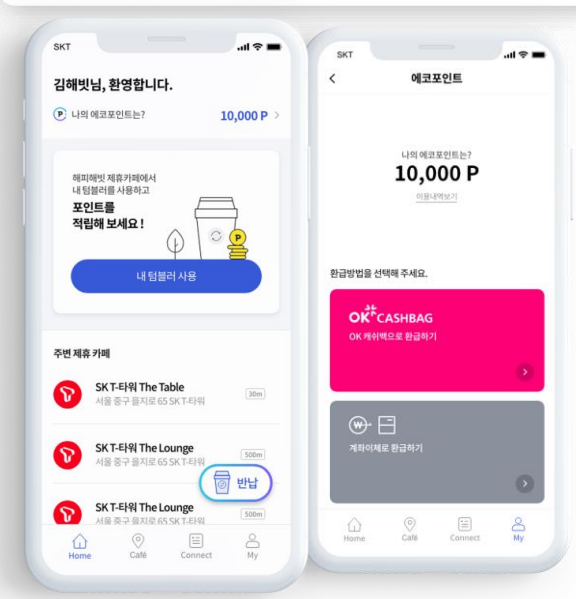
SKT

김해빗님, 환영합니다.

나의 에코포인트는?

10,000 P

해피해빗 제휴카페에서
내 텀블러를 사용하고

포인트를
적립해 보세요!

내 텀블러 사용

주변 제휴 카페

SK T-타워 The Table
서울 중구 을지로65 SK T-타워
30m

SK T-타워 The Lounge
서울 중구 을지로65 SK T-타워
500m

SK T-타워 The Lounge
서울 중구 을지로65 SK T-타워
500m

반납

Home Café Connect My

SKT

에코포인트

나의 에코포인트는?

10,000 P

이용내역보기

환급방법을 선택해 주세요.

OK CASHBAG
OK 캐쉬백으로 환급하기

계좌이체로 환급하기

Home Café Connect My